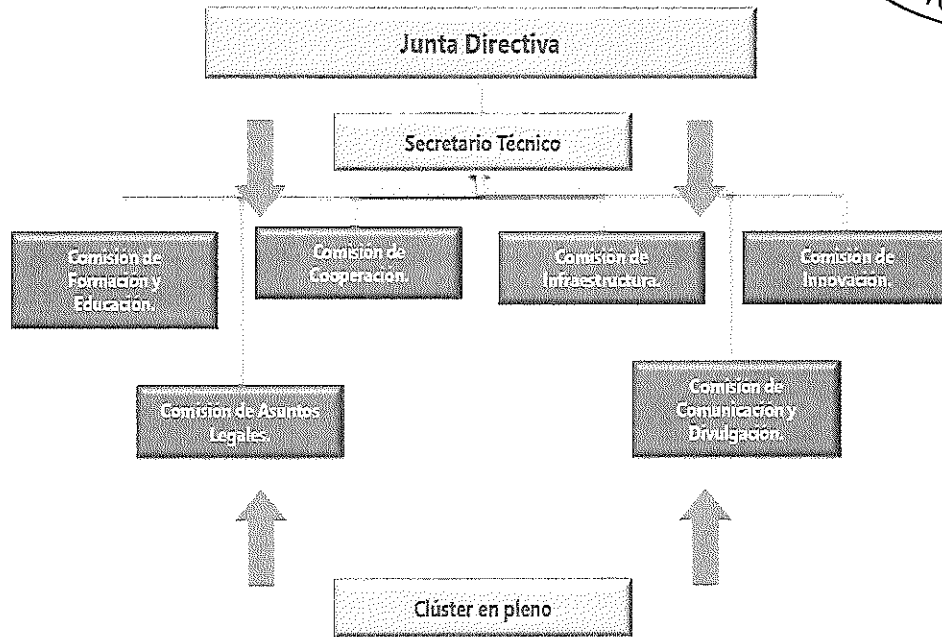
Junta Directiva

Secretario Técnico

Comisión de Formación y Educación.

Comisión de Cooperación.

Comisión de Infraestructura.

Comisión de Innovación.

Comisión de Asuntos Legales.

Comisión de Comunicación y Divulgación.

Clúster en pleno